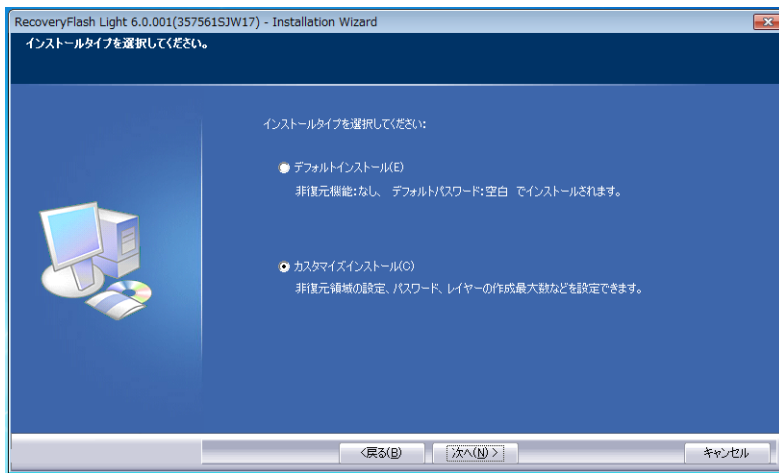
RecoveryFlash Light 6.0.001(357561SJW17) - Installation Wizard
インストールタイプを選択してください。

インストールタイプを選択してください:

デフォルトインストール(E)
非復元機能:なし、 デフォルトパスワード:空白 でインストールされます。

カスタマイズインストール(C)
非復元領域の設定、パスワード、レイヤーの作成最大数などを設定できます。

<戻る(B) 次へ(N) > キャンセル